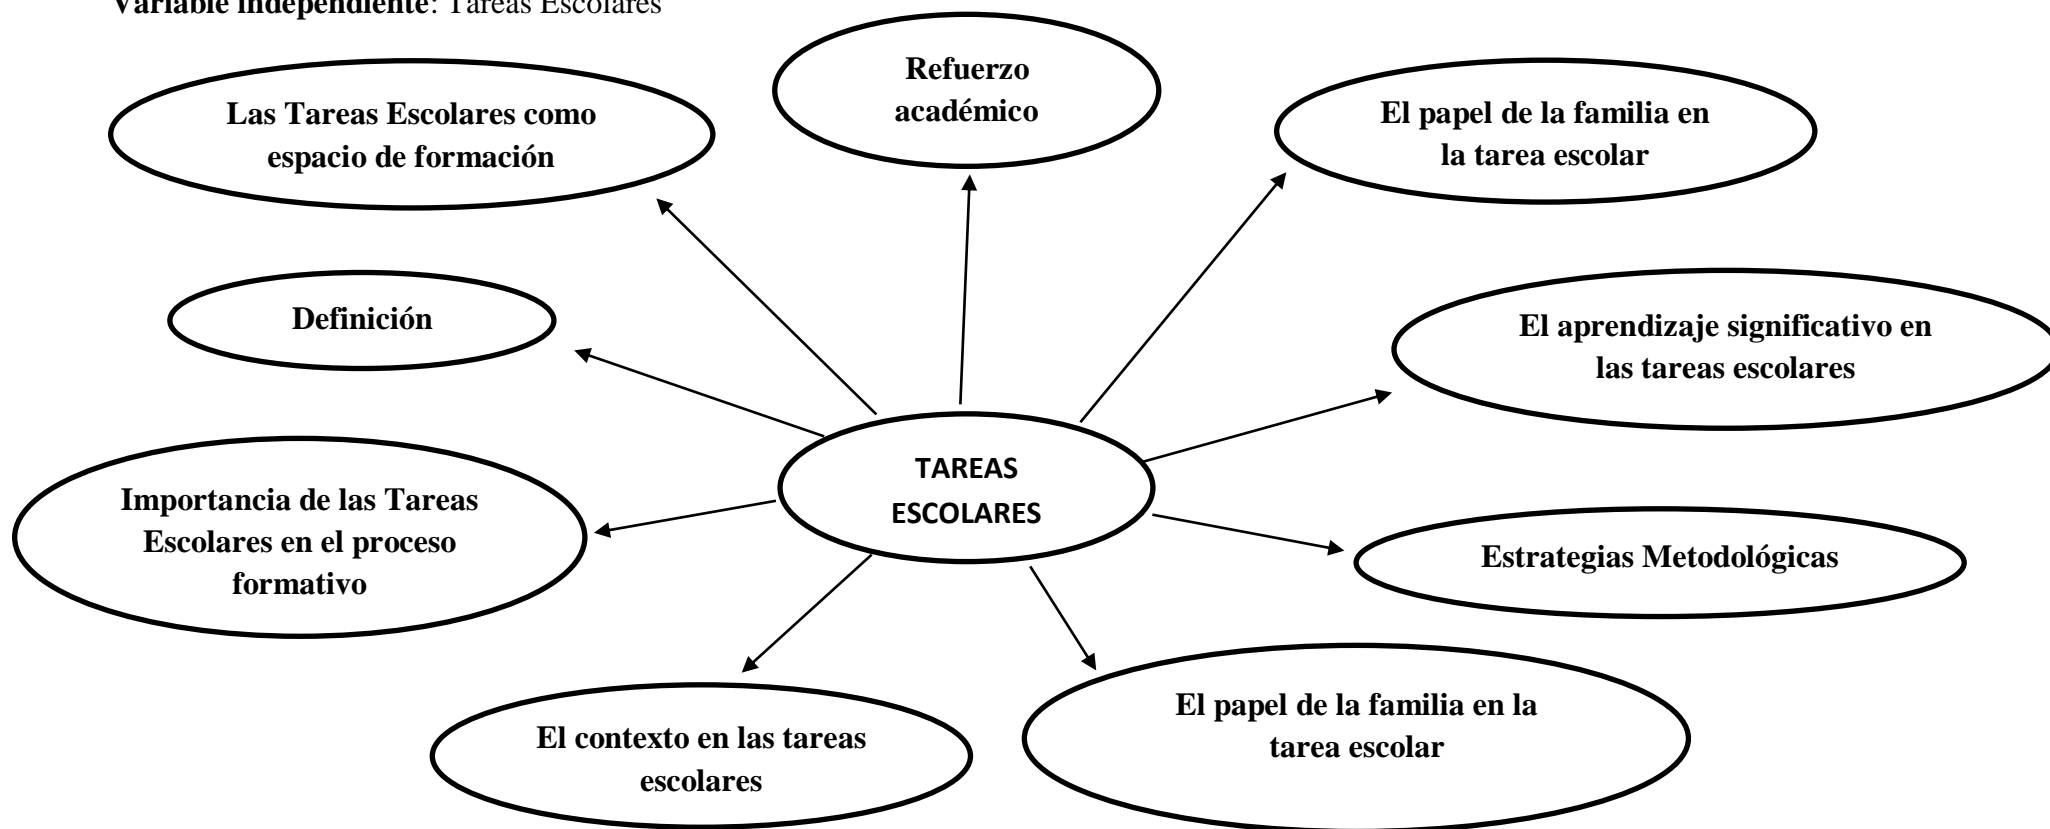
**Variable independiente**: Tareas Escolares

Refuerzo académico

Las Tareas Escolares como espacio de formación

El papel de la familia en la tarea escolar

Definición

El aprendizaje significativo en las tareas escolares

TAREAS ESCOLARES

Importancia de las Tareas Escolares en el proceso formativo

Estrategias Metodológicas

El papel de la familia en la tarea escolar

El contexto en las tareas escolares